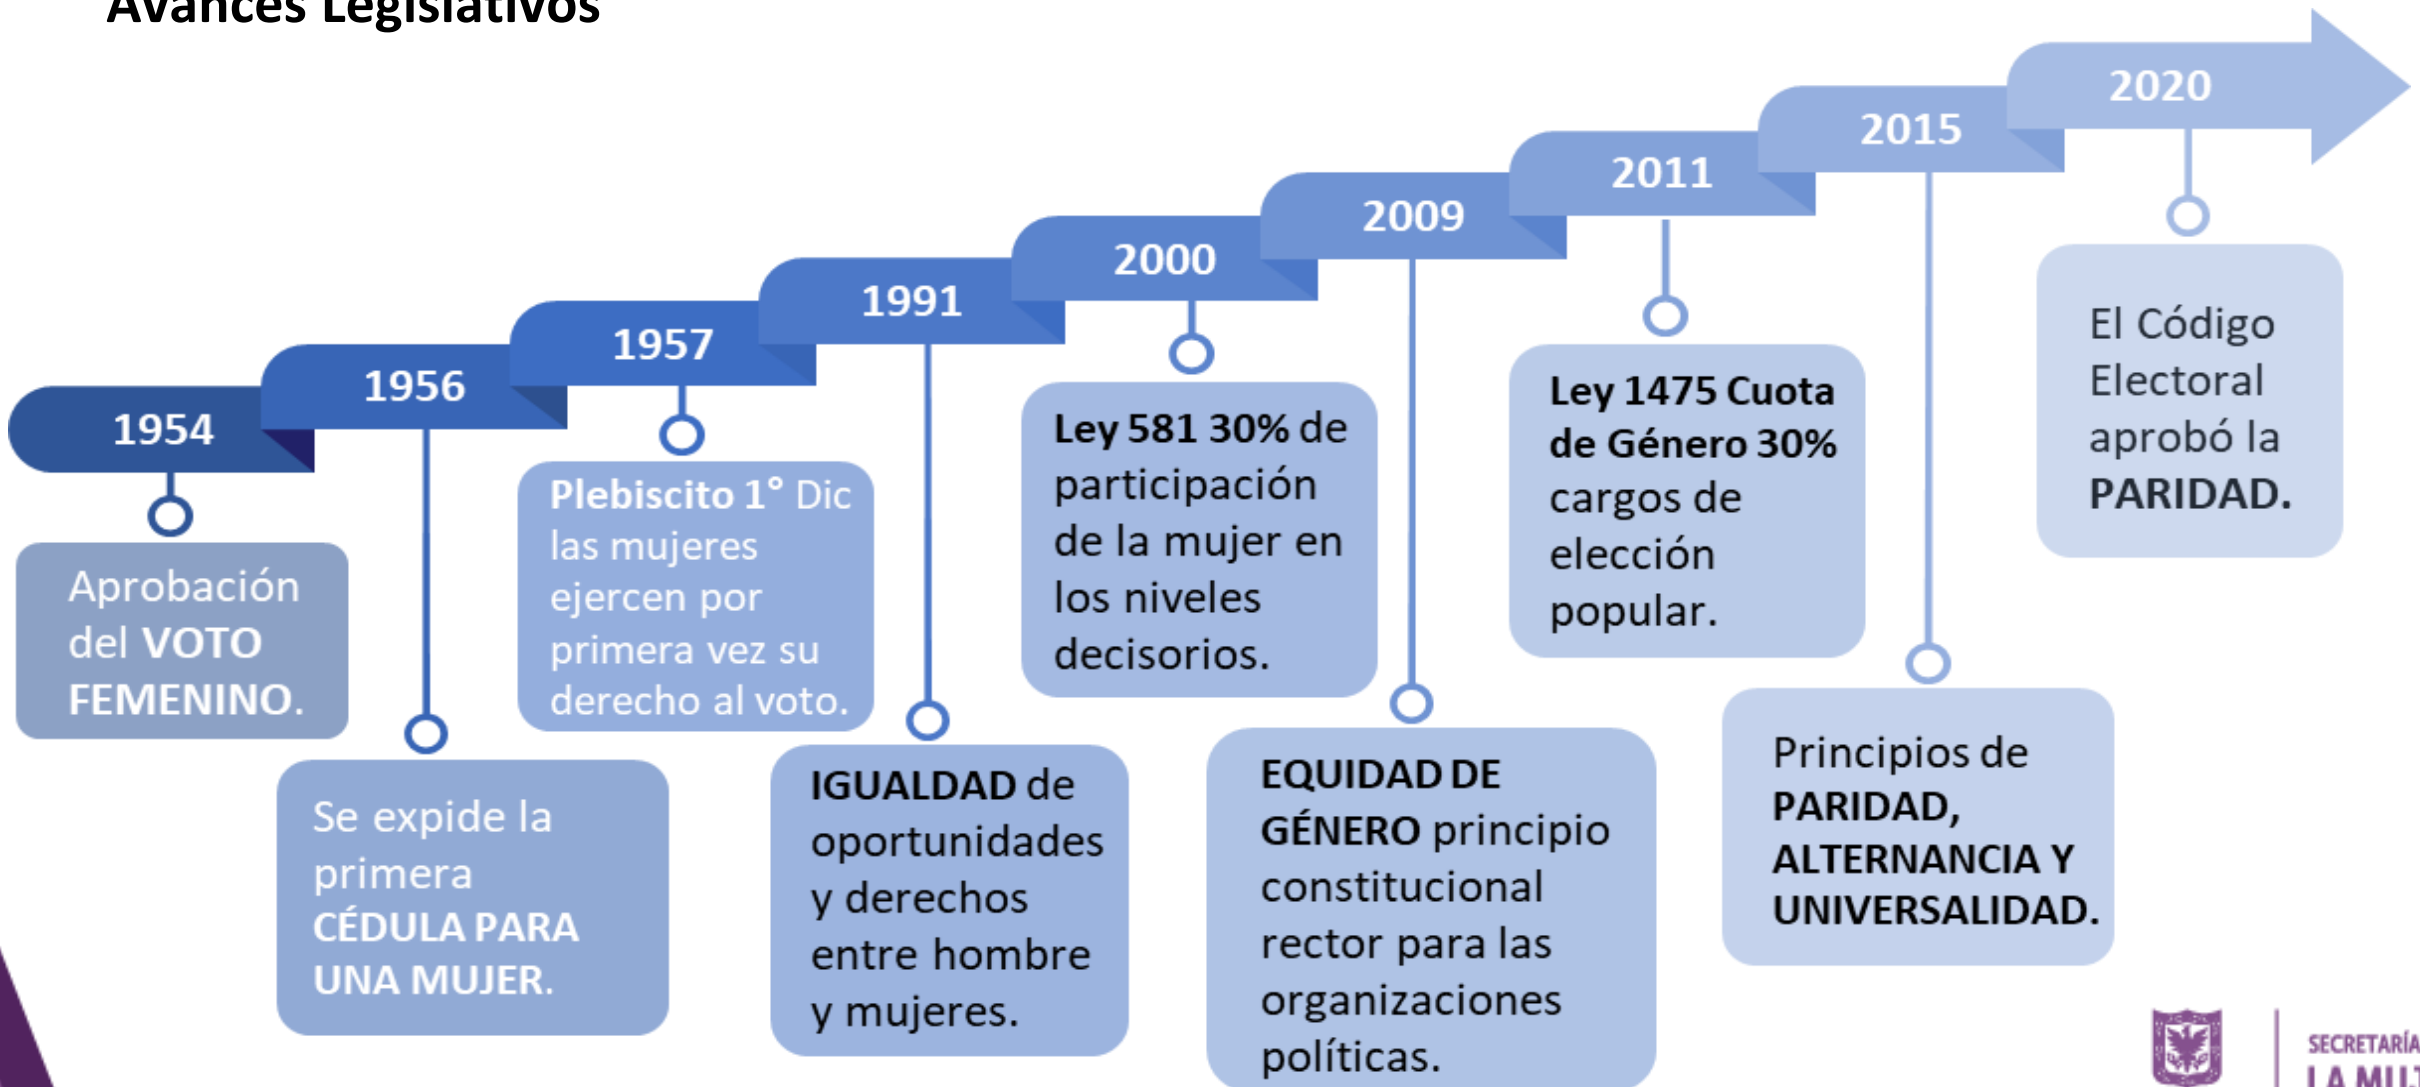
Avances Legislativos

1954

Aprobación del VOTO FEMENINO.

1956

Se expide la primera CÉDULA PARA UNA MUJER.

1957

Plebiscito 1° Dic las mujeres ejercen por primera vez su derecho al voto.

1991

IGUALDAD de oportunidades y derechos entre hombre y mujeres.

2000

Ley 581 30% de participación de la mujer en los niveles decisorios.

2009

EQUIDAD DE GÉNERO principio constitucional rector para las organizaciones políticas.

2011

Ley 1475 Cuota de Género 30% cargos de elección popular.

2015

Principios de PARIDAD, ALTERNANCIA Y UNIVERSALIDAD.

2020

El Código Electoral aprobó la PARIDAD.

SECRETARÍA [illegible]
LA MU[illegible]